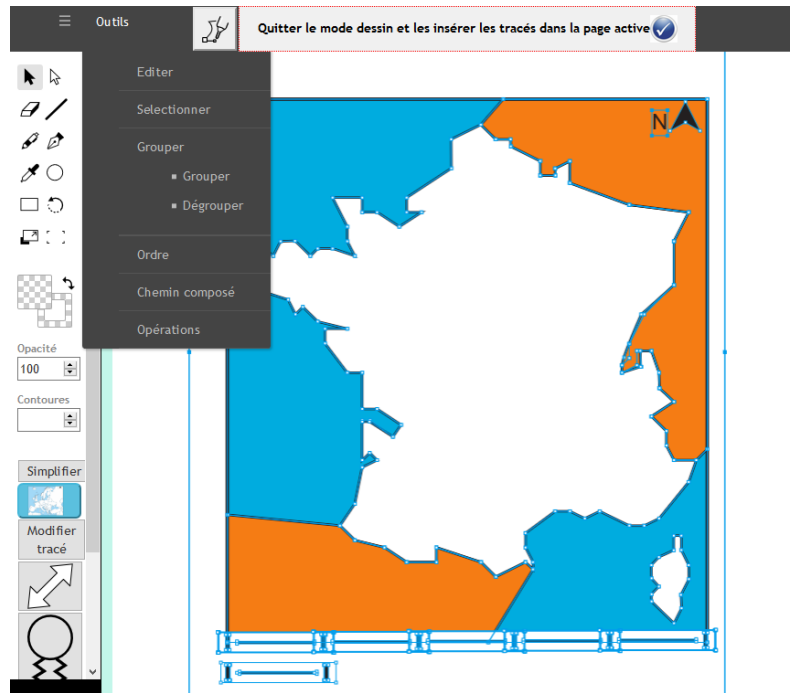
Outils

Quitter le mode dessin et les insérer les tracés dans la page active

Editer

Selectionner

Grouper

Grouper

Dégrouper

Ordre

Chemin composé

Opérations

Opacité

100

Contoures

Simplifier

Modifier tracé

N